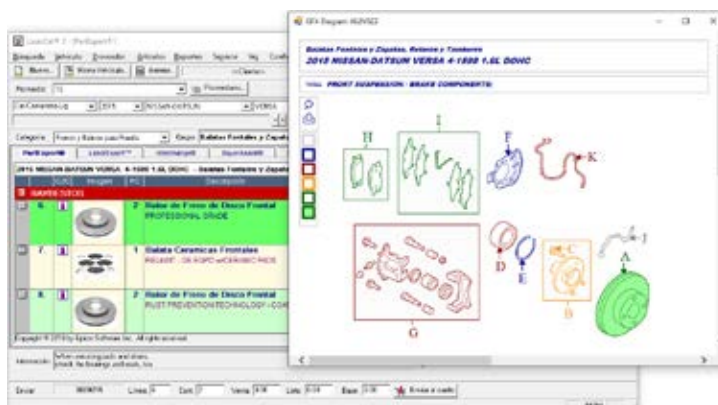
EPI Diagram 4626522

Balatas Frontales y Zapatas, Rotores y Tambores
2015 NISSAN-DATSUN VERSA 4-1598 1.6L DOHC

Title: FRONT SUSPENSION - BRAKE COMPONENTS

H
I
F
K
J
D
E
C
A
B
G

LaserCat 3 - [PartExpert]

Búsqueda Vehículo Consejos Artículos Reportes Servicio Ver

Nuevo Nuevo Vehículo Buscar

Proveedor

Categoría Frenos y Rotores para Rueda Grupo Balatas Frontales y Zapatas

PartExpert Laserlink Intercambio Equivalencia

2015 NISSAN-DATSUN VERSA 4-1598 1.6L DOHC - Balatas Frontales y Zapatas

Imagen Descripción

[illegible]

6 1 2 Rotor de Freno de Disco Frontal
PROFESSIONAL GRADE

7 1 1 Balata Ceramicas Frontales
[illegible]

8 1 2 Rotor de Freno de Disco Frontal
RUST PREVENTION TECHNOLOGY - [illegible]

Copyright © 2019 by Epicor Software Inc. All rights reserved.

Información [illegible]

Enviar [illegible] Línea Cant Venta Lista Base Envía a cuadro